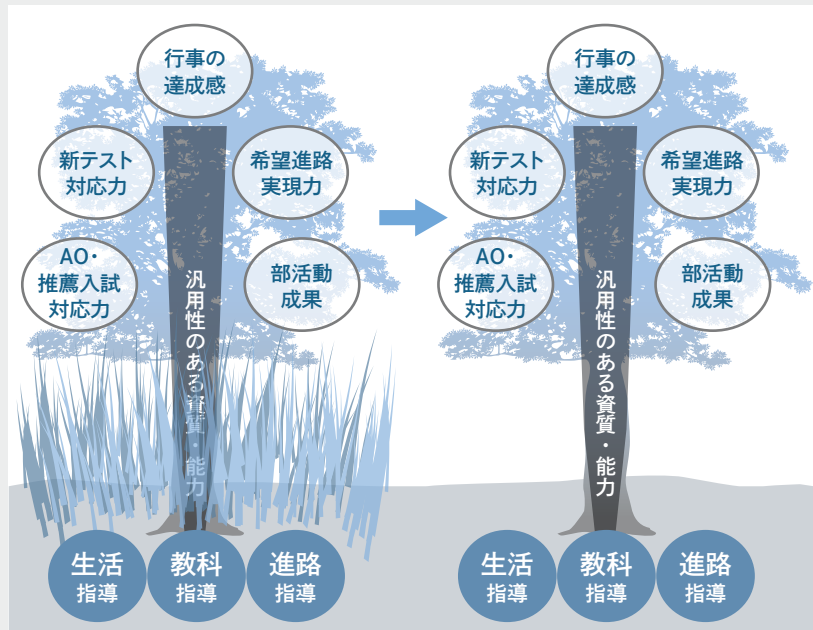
行事の達成感

新テスト対応力

希望進路実現力

AO・推薦入試対応力

部活動成果

汎用性のある資質・能力

生活指導

教科指導

進路指導

行事の達成感

新テスト対応力

希望進路実現力

AO・推薦入試対応力

部活動成果

汎用性のある資質・能力

生活指導

教科指導

進路指導